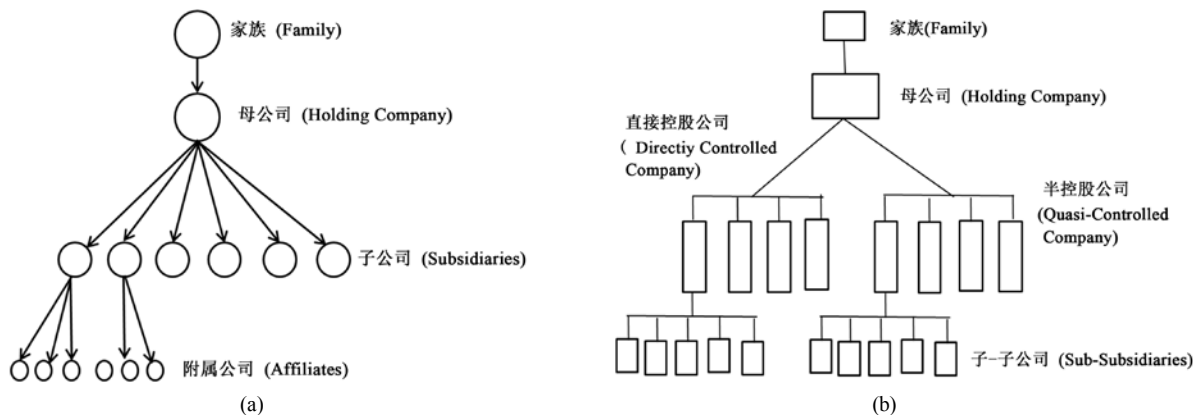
家族 (Family)

母公司 (Holding Company)

子公司 (Subsidiaries)

附属公司 (Affiliates)

(a)

家族(Family)

母公司 (Holding Company)

直接控股公司 ( Directiy Controlled Company)

半控股公司 (Quasi-Controlled Company)

子-子公司 (Sub-Subsidiaries)

(b)